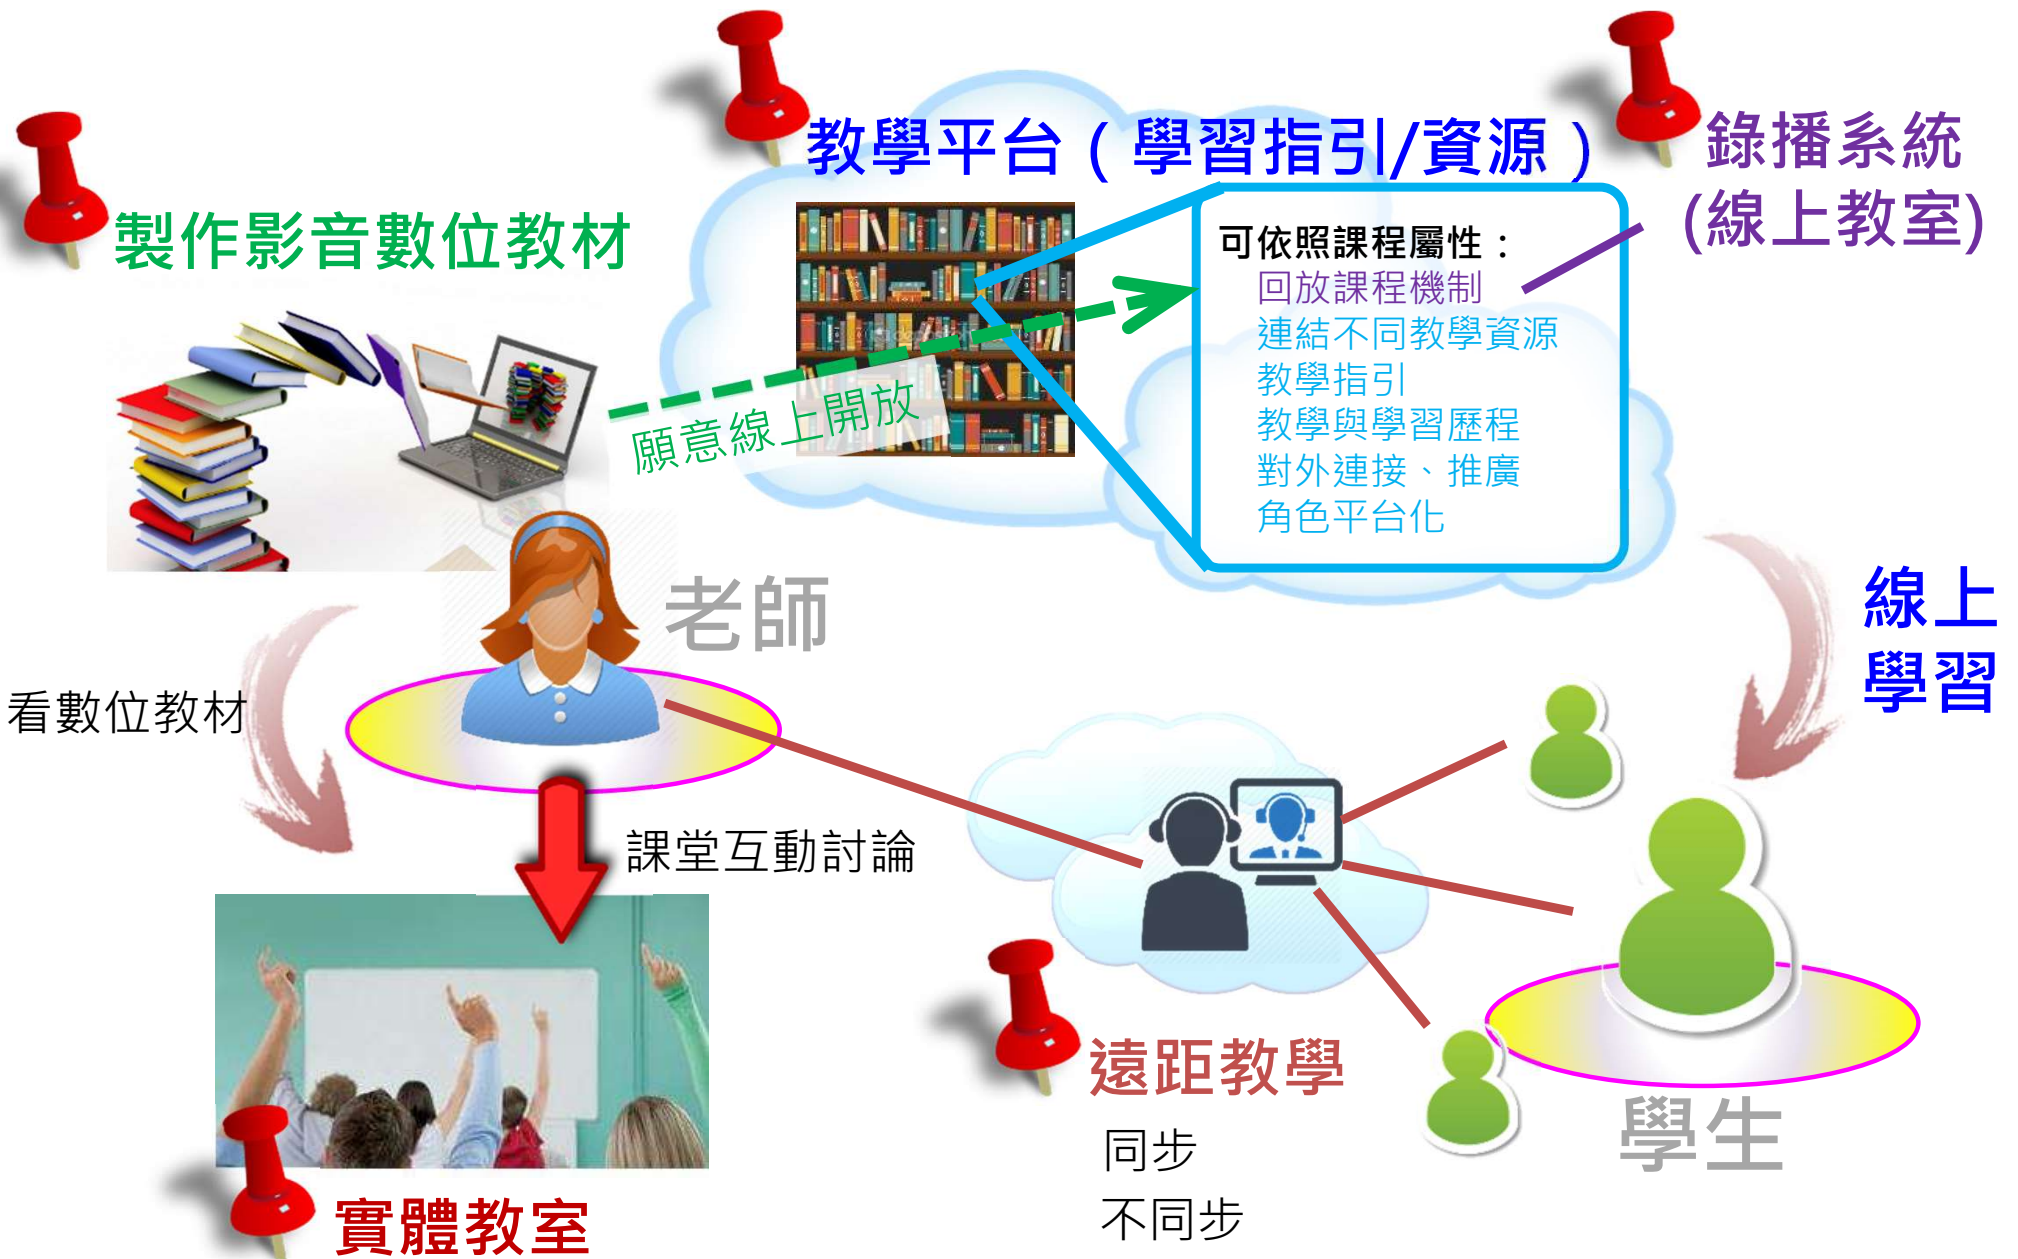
教學平台（學習指引/資源）

錄播系統
(線上教室)

製作影音數位教材

可依照課程屬性：
回放課程機制
連結不同教學資源
教學指引
教學與學習歷程
對外連接、推廣
角色平台化

願意線上開放

老師

線上
學習

看數位教材

課堂互動討論

實體教室

遠距教學
同步
不同步

學生